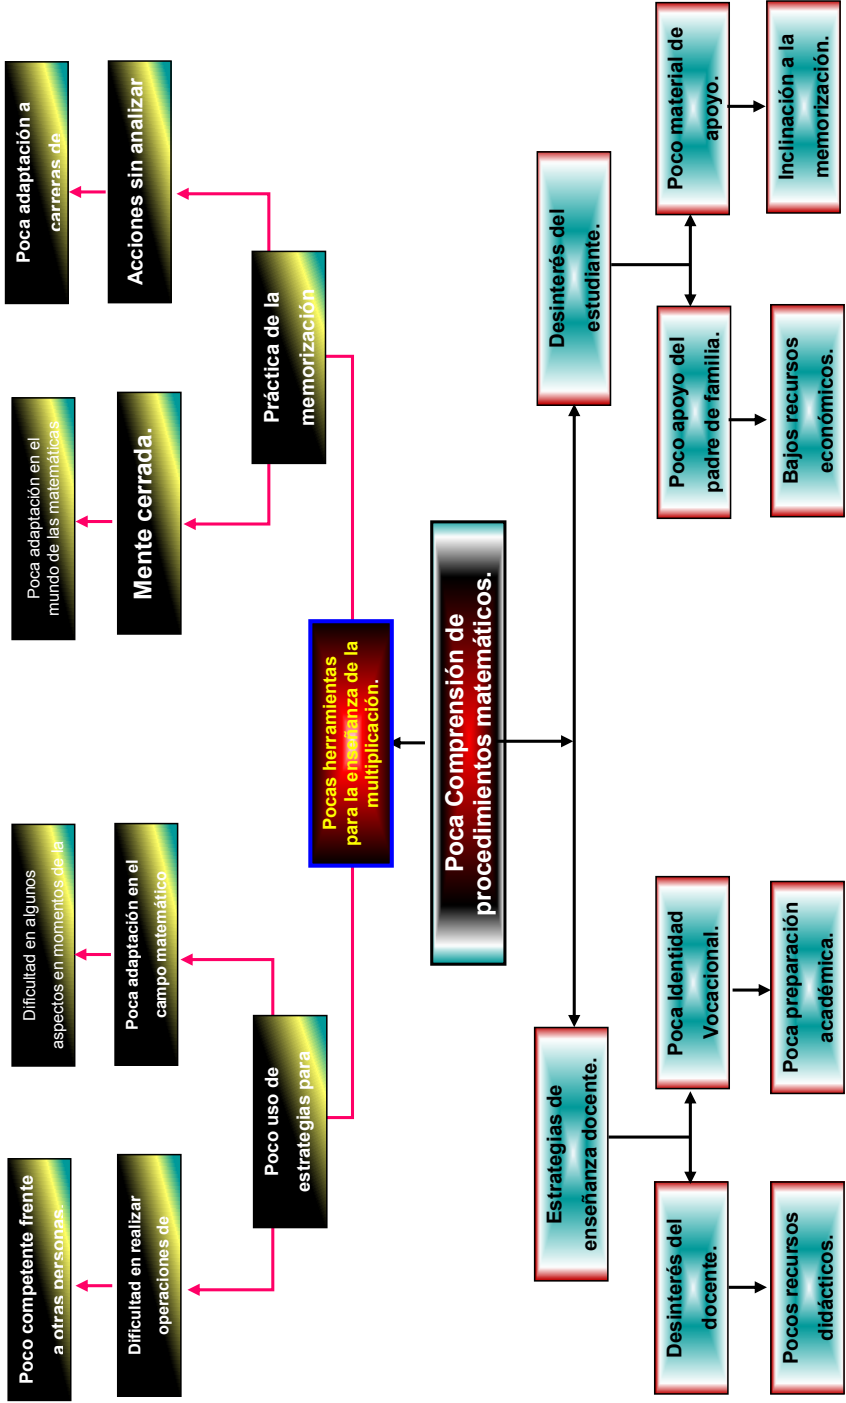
Poca Comprensión de procedimientos matemáticos.

Pocas herramientas para la enseñanza de la multiplicación.

Práctica de la memorización

Mente cerrada.

Poca adaptación en el mundo de las matemáticas

Acciones sin analizar

Poca adaptación a carreras de

Poco uso de estrategias para

Poca adaptación en el campo matemático

Dificultad en algunos aspectos en momentos de la

Dificultad en realizar operaciones de

Poco competente frente a otras personas.

Desinterés del estudiante.

Poco apoyo del padre de familia.

Bajos recursos económicos.

Poco material de apoyo.

Inclinación a la memorización.

Estrategias de enseñanza docente.

Desinterés del docente.

Pocos recursos didácticos.

Poca Identidad Vocacional.

Poca preparación académica.